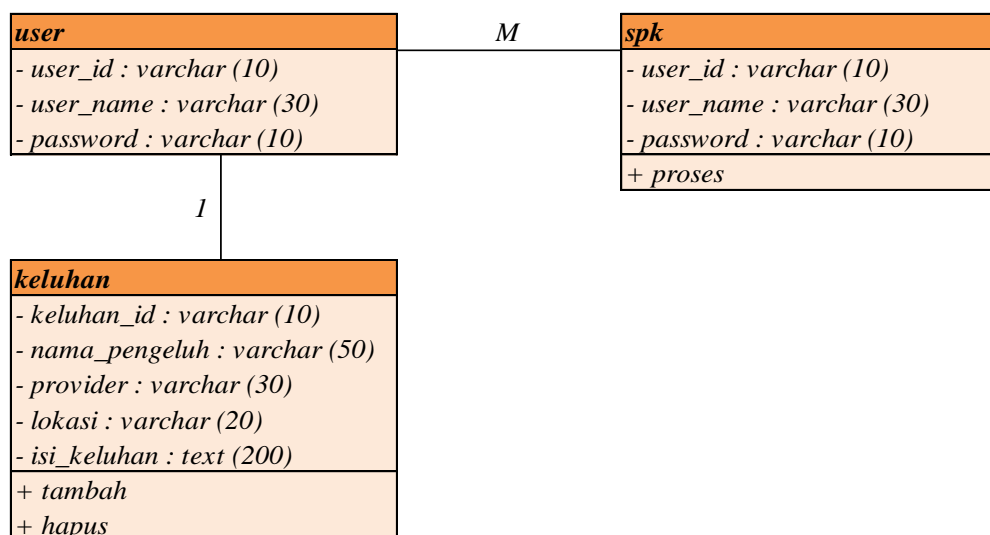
user
- user_id : varchar (10)
- user_name : varchar (30)
- password : varchar (10)

M

spk
- user_id : varchar (10)
- user_name : varchar (30)
- password : varchar (10)
+ proses

1

keluhan
- keluhan_id : varchar (10)
- nama_pengeluh : varchar (50)
- provider : varchar (30)
- lokasi : varchar (20)
- isi_keluhan : text (200)
+ tambah
+ hapus